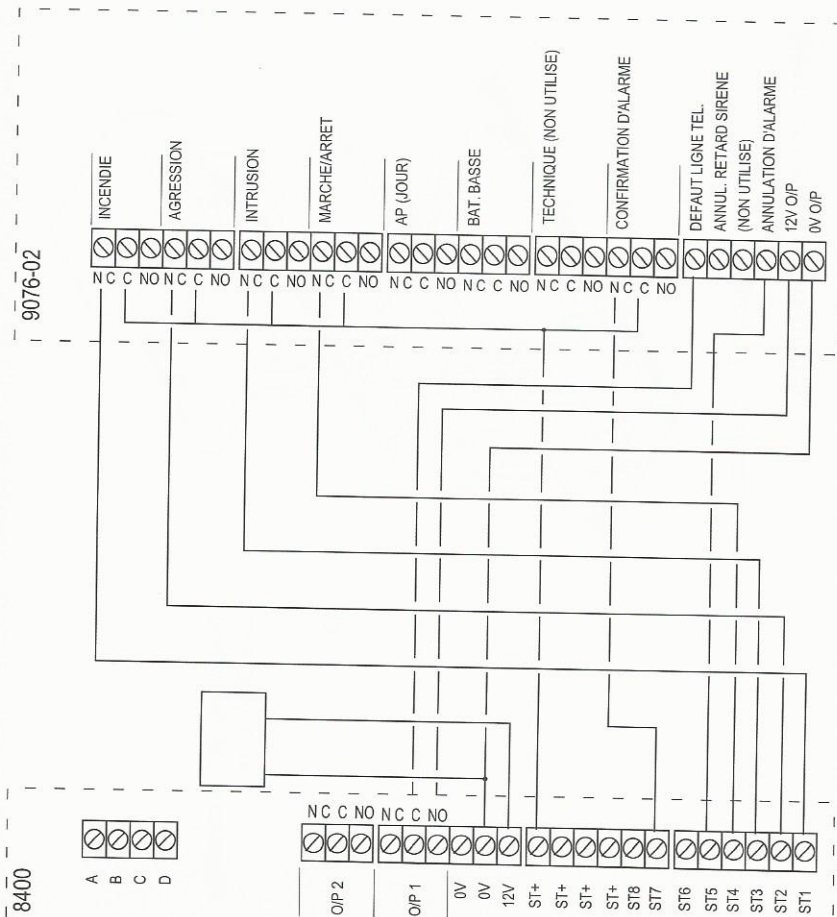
9076-02

INCENDIE
AGRESSION
INTRUSION
MARCHE/ARRET
AP (JOUR)
BAT. BASSE
TECHNIQUE (NON UTILISE)
CONFIRMATION D'ALARME
DEFAUT LIGNE TEL.
ANNUL. RETARD SIRENE (NON UTILISE)
ANNULATION D'ALARME
12V O/P
0V O/P

N C C NO N C C NO N C C NO N C C NO N C C NO N C C NO N C C NO N C C NO

8400

A B C D

N C C NO N C C NO

O/P 2
O/P 1
0V
0V
12V
ST+
ST+
ST+
ST+
ST8
ST7
ST6
ST5
ST4
ST3
ST2
ST1